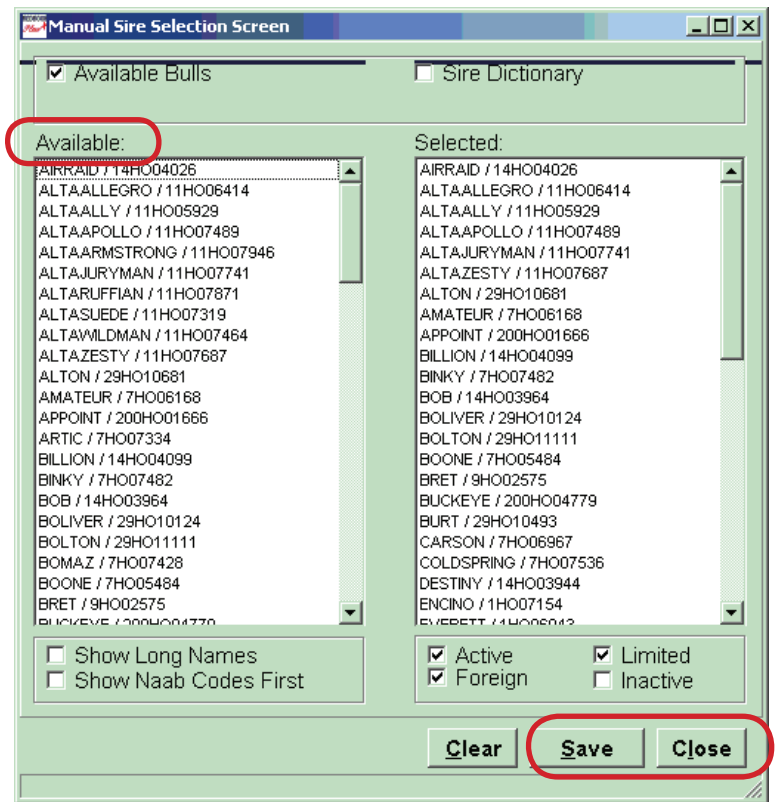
Manual Sire Selection Screen

Available Bulls

Sire Dictionary

Available:

AIRRAID / 14HO04026
ALTAALLEGRO / 11HO06414
ALTAALLY / 11HO05929
ALTAAPOLLO / 11HO07489
ALTAARMSTRONG / 11HO07946
ALTAJURYMAN / 11HO07741
ALTARUFFIAN / 11HO07871
ALTASUEDE / 11HO07319
ALTAWILDMAN / 11HO07464
ALTAZESTY / 11HO07687
ALTON / 29HO10681
AMATEUR / 7HO06168
APPOINT / 200HO01666
ARTIC / 7HO07334
BILLION / 14HO04099
BINKY / 7HO07482
BOB / 14HO03964
BOLIVER / 29HO10124
BOLTON / 29HO11111
BOMAZ / 7HO07428
BOONE / 7HO05484
BRET / 9HO02575
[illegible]

Show Long Names
Show Naab Codes First

Selected:

AIRRAID / 14HO04026
ALTAALLEGRO / 11HO06414
ALTAALLY / 11HO05929
ALTAAPOLLO / 11HO07489
ALTAJURYMAN / 11HO07741
ALTAZESTY / 11HO07687
ALTON / 29HO10681
AMATEUR / 7HO06168
APPOINT / 200HO01666
BILLION / 14HO04099
BINKY / 7HO07482
BOB / 14HO03964
BOLIVER / 29HO10124
BOLTON / 29HO11111
BOONE / 7HO05484
BRET / 9HO02575
BUCKEYE / 200HO04779
BURT / 29HO10493
CARSON / 7HO06967
COLDSPRING / 7HO07536
DESTINY / 14HO03944
ENCINO / 1HO07154
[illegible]

Active
Foreign
Limited
Inactive

Clear
Save
Close